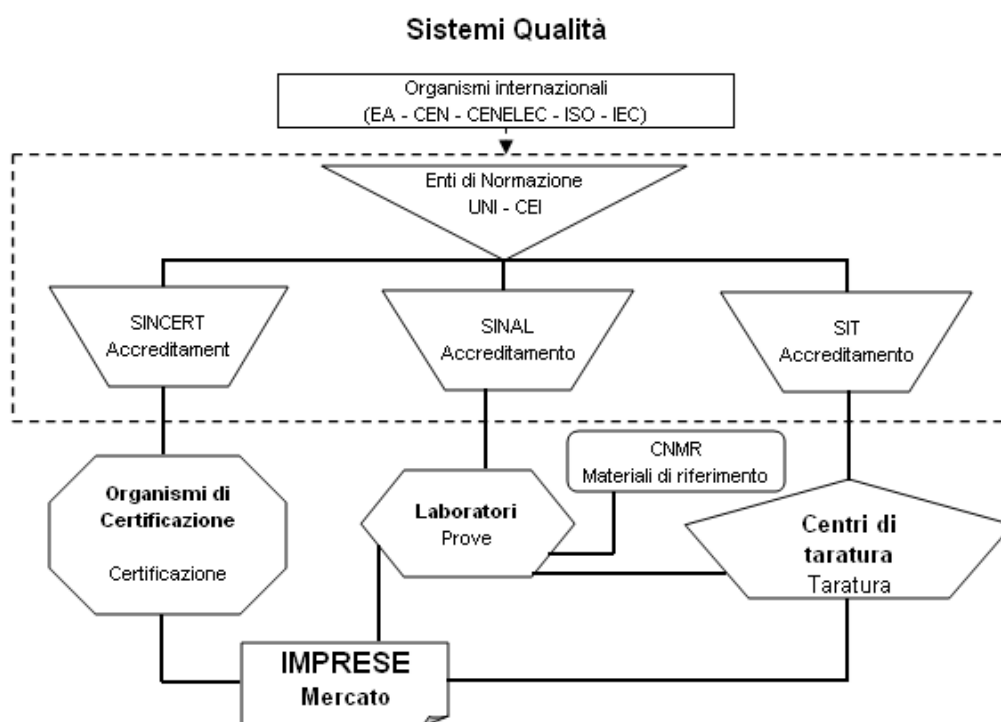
Sistemi Qualità

Organismi internazionali
(EA - CEN - CENELEC - ISO - IEC)

Enti di Normazione
UNI - CEI

SINCERT
Accreditament

SINAL
Accreditamento

SIT
Accreditamento

CNMR
Materiali di riferimento

Organismi di Certificazione

Certificazione

Laboratori
Prove

Centri di taratura
Taratura

IMPRESE
Mercato